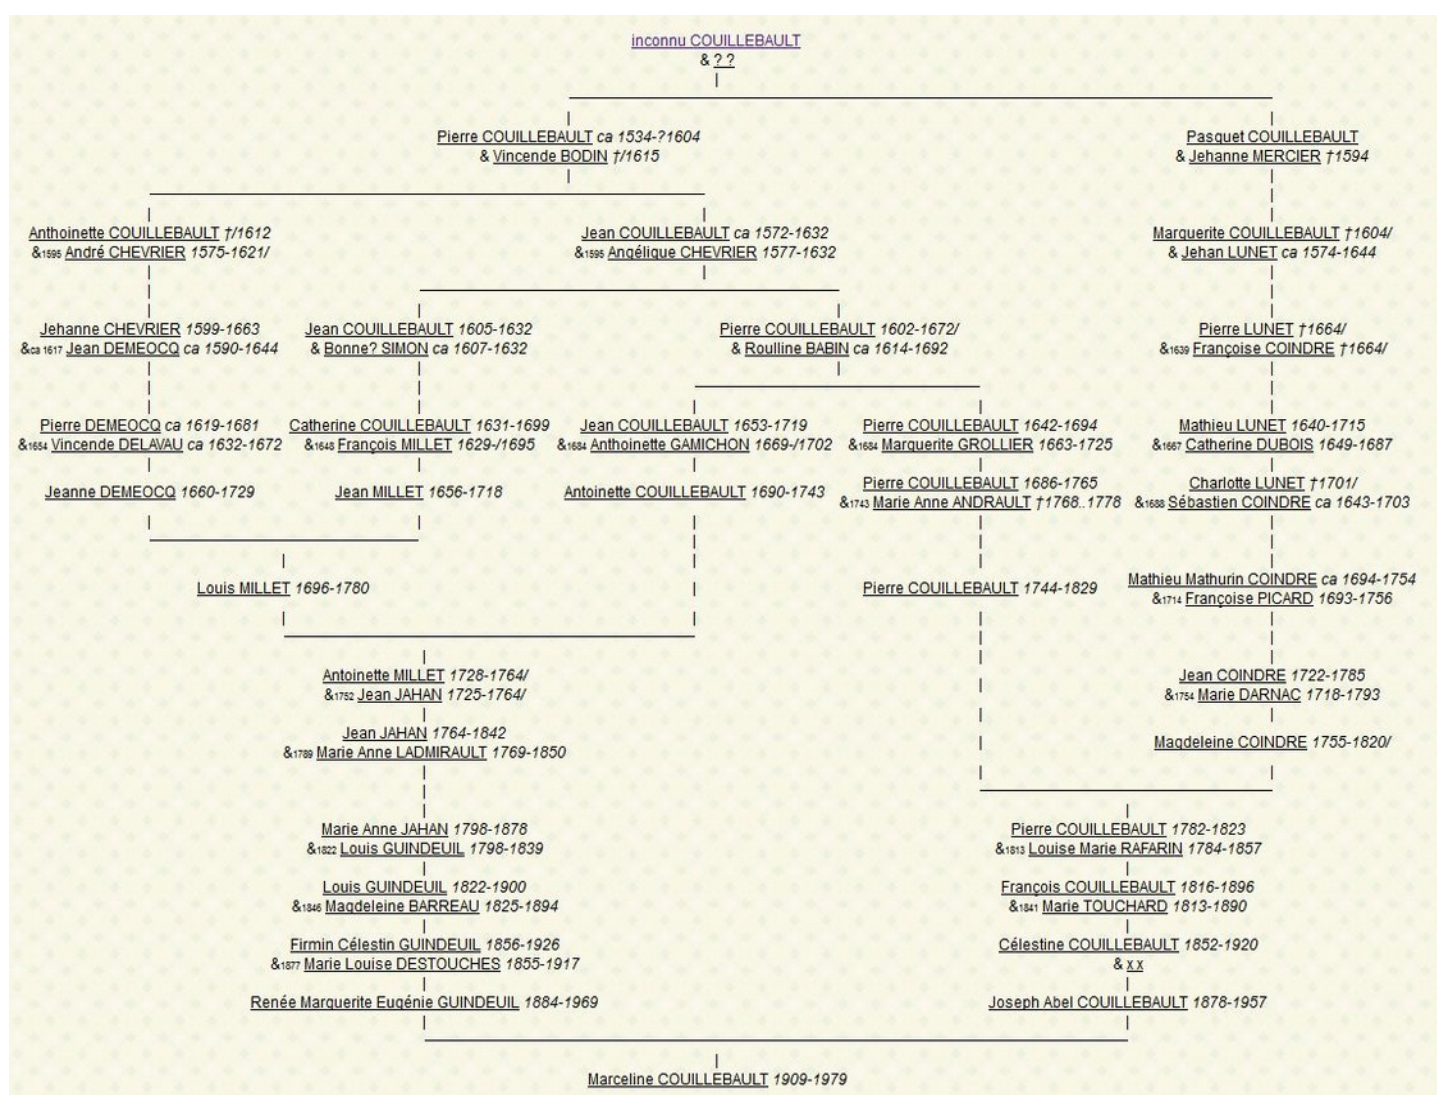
inconnu COUILLEBAULT
& ? ?

Pierre COUILLEBAULT ca 1534-?1604
& Vincende BODIN †/1615

Pasquet COUILLEBAULT
& Jehanne MERCIER †1594

Anthoinette COUILLEBAULT †/1612
&1595 André CHEVRIER 1575-1621/

Jean COUILLEBAULT ca 1572-1632
&1595 Angélique CHEVRIER 1577-1632

Marguerite COUILLEBAULT †1604/
& Jehan LUNET ca 1574-1644

Jehanne CHEVRIER 1599-1663
&ca 1617 Jean DEMEOCQ ca 1590-1644

Jean COUILLEBAULT 1605-1632
& Bonne? SIMON ca 1607-1632

Pierre COUILLEBAULT 1602-1672/
& Roulline BABIN ca 1614-1692

Pierre LUNET †1664/
&1639 Françoise COINDRE †1664/

Pierre DEMEOCQ ca 1619-1681
&1654 Vincende DELAVAU ca 1632-1672

Catherine COUILLEBAULT 1631-1699
&1648 François MILLET 1629-/1695

Jean COUILLEBAULT 1653-1719
&1684 Anthoinette GAMICHON 1669-/1702

Pierre COUILLEBAULT 1642-1694
&1684 Marguerite GROLLIER 1663-1725

Mathieu LUNET 1640-1715
&1667 Catherine DUBOIS 1649-1687

Jeanne DEMEOCQ 1660-1729

Jean MILLET 1656-1718

Antoinette COUILLEBAULT 1690-1743

Pierre COUILLEBAULT 1686-1765
&1743 Marie Anne ANDRAULT †1768..1778

Charlotte LUNET †1701/
&1688 Sébastien COINDRE ca 1643-1703

Louis MILLET 1696-1780

Pierre COUILLEBAULT 1744-1829

Mathieu Mathurin COINDRE ca 1694-1754
&1714 Françoise PICARD 1693-1756

Antoinette MILLET 1728-1764/
&1752 Jean JAHAN 1725-1764/

Jean JAHAN 1764-1842
&1789 Marie Anne LADMIRAULT 1769-1850

Jean COINDRE 1722-1785
&1754 Marie DARNAC 1718-1793

Magdeleine COINDRE 1755-1820/

Marie Anne JAHAN 1798-1878
&1822 Louis GUINDEUIL 1798-1839

Pierre COUILLEBAULT 1782-1823
&1813 Louise Marie RAFARIN 1784-1857

Louis GUINDEUIL 1822-1900
&1846 Magdeleine BARREAU 1825-1894

François COUILLEBAULT 1816-1896
&1841 Marie TOUCHARD 1813-1890

Firmin Célestin GUINDEUIL 1856-1926
&1877 Marie Louise DESTOUCHES 1855-1917

Célestine COUILLEBAULT 1852-1920
& x x

Renée Marguerite Eugénie GUINDEUIL 1884-1969

Joseph Abel COUILLEBAULT 1878-1957

Marceline COUILLEBAULT 1909-1979